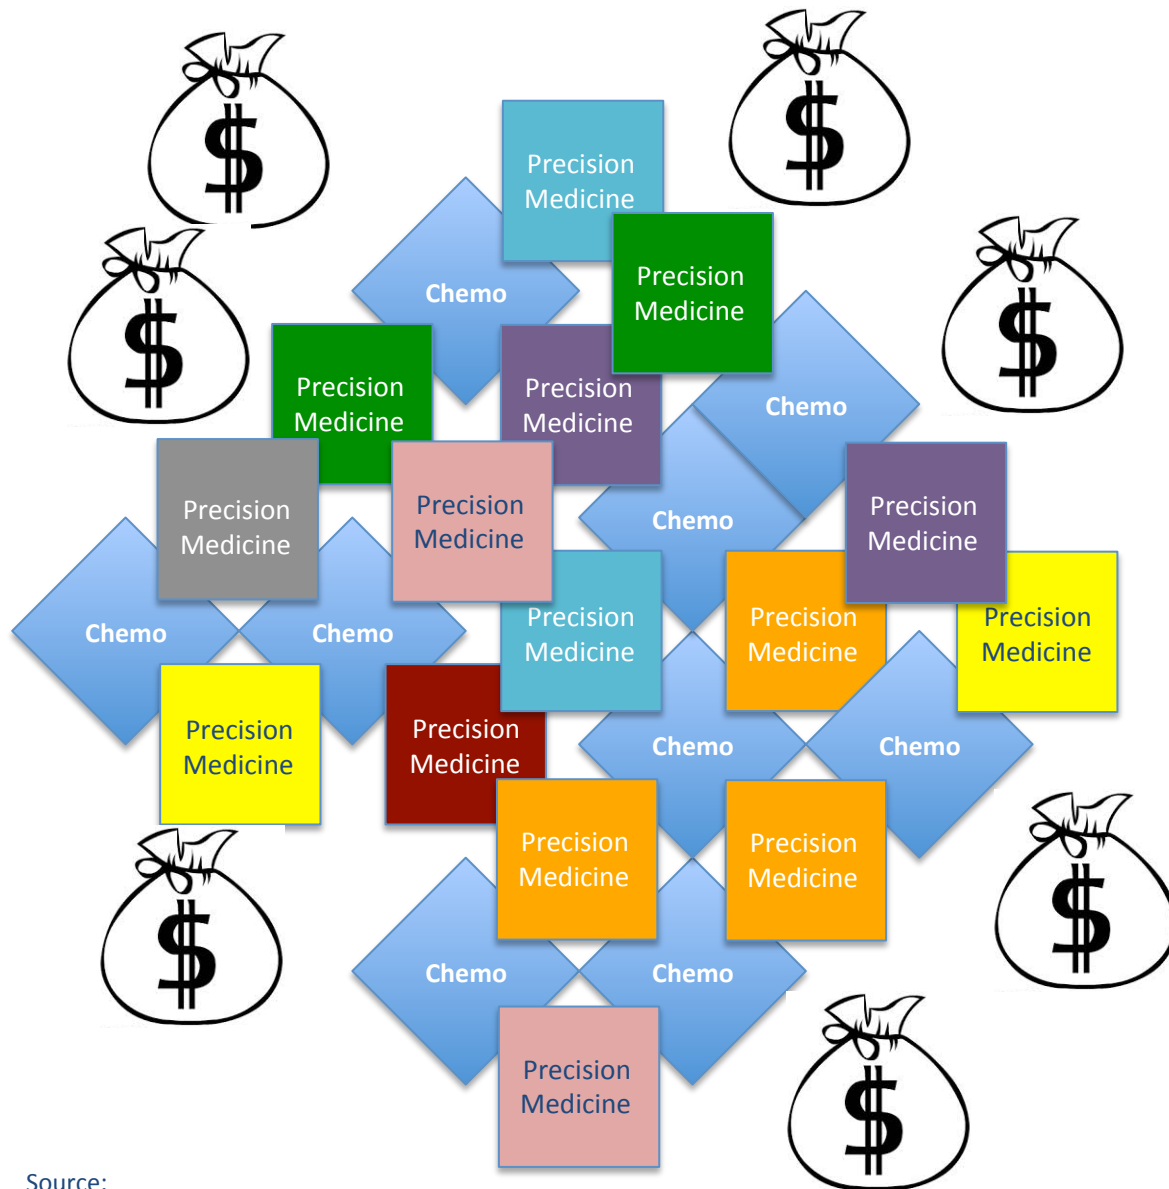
$

$

Precision Medicine

Chemo

Precision Medicine

$

$

$

Precision Medicine

Precision Medicine

Chemo

Precision Medicine

Precision Medicine

Chemo

Precision Medicine

Chemo

Chemo

Precision Medicine

Precision Medicine

Precision Medicine

Precision Medicine

Precision Medicine

Chemo

Chemo

Precision Medicine

Precision Medicine

$

$

Chemo

Chemo

Precision Medicine

$

Source: